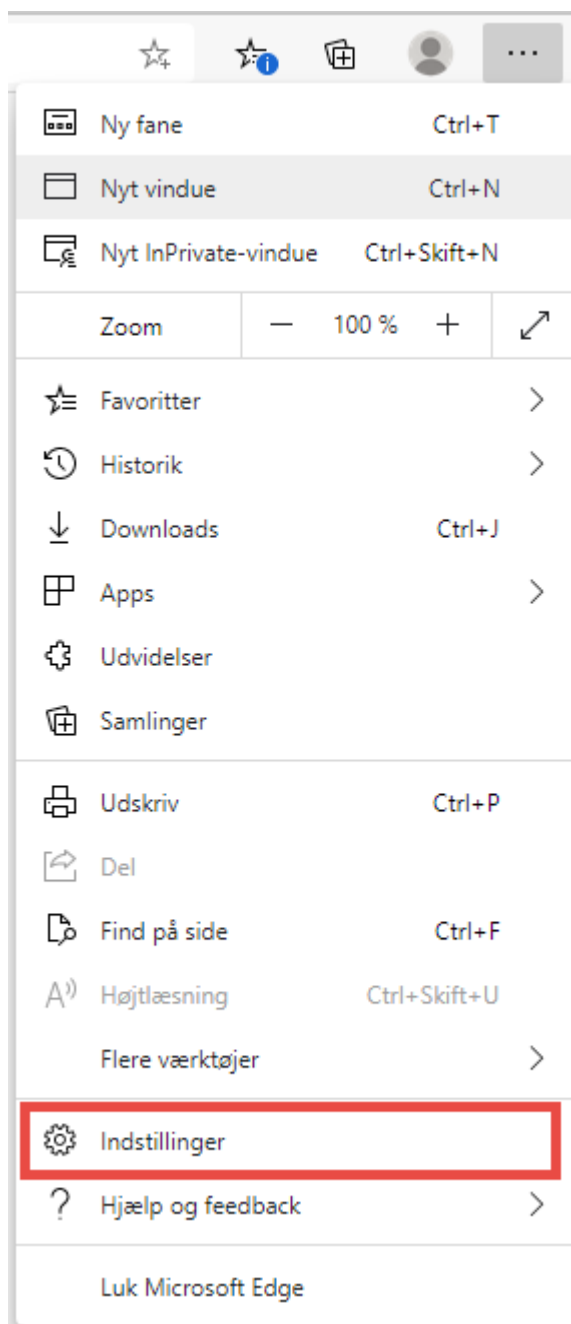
Ny fane Ctrl+T
Nyt vindue Ctrl+N
Nyt InPrivate-vindue Ctrl+Skift+N
Zoom — 100 % +
Favoritter
Historik
Downloads Ctrl+J
Apps
Udvidelser
Samlinger
Udskriv Ctrl+P
Del
Find på side Ctrl+F
Højtlæsning Ctrl+Skift+U
Flere værktøjer
Indstillinger
Hjælp og feedback
Luk Microsoft Edge